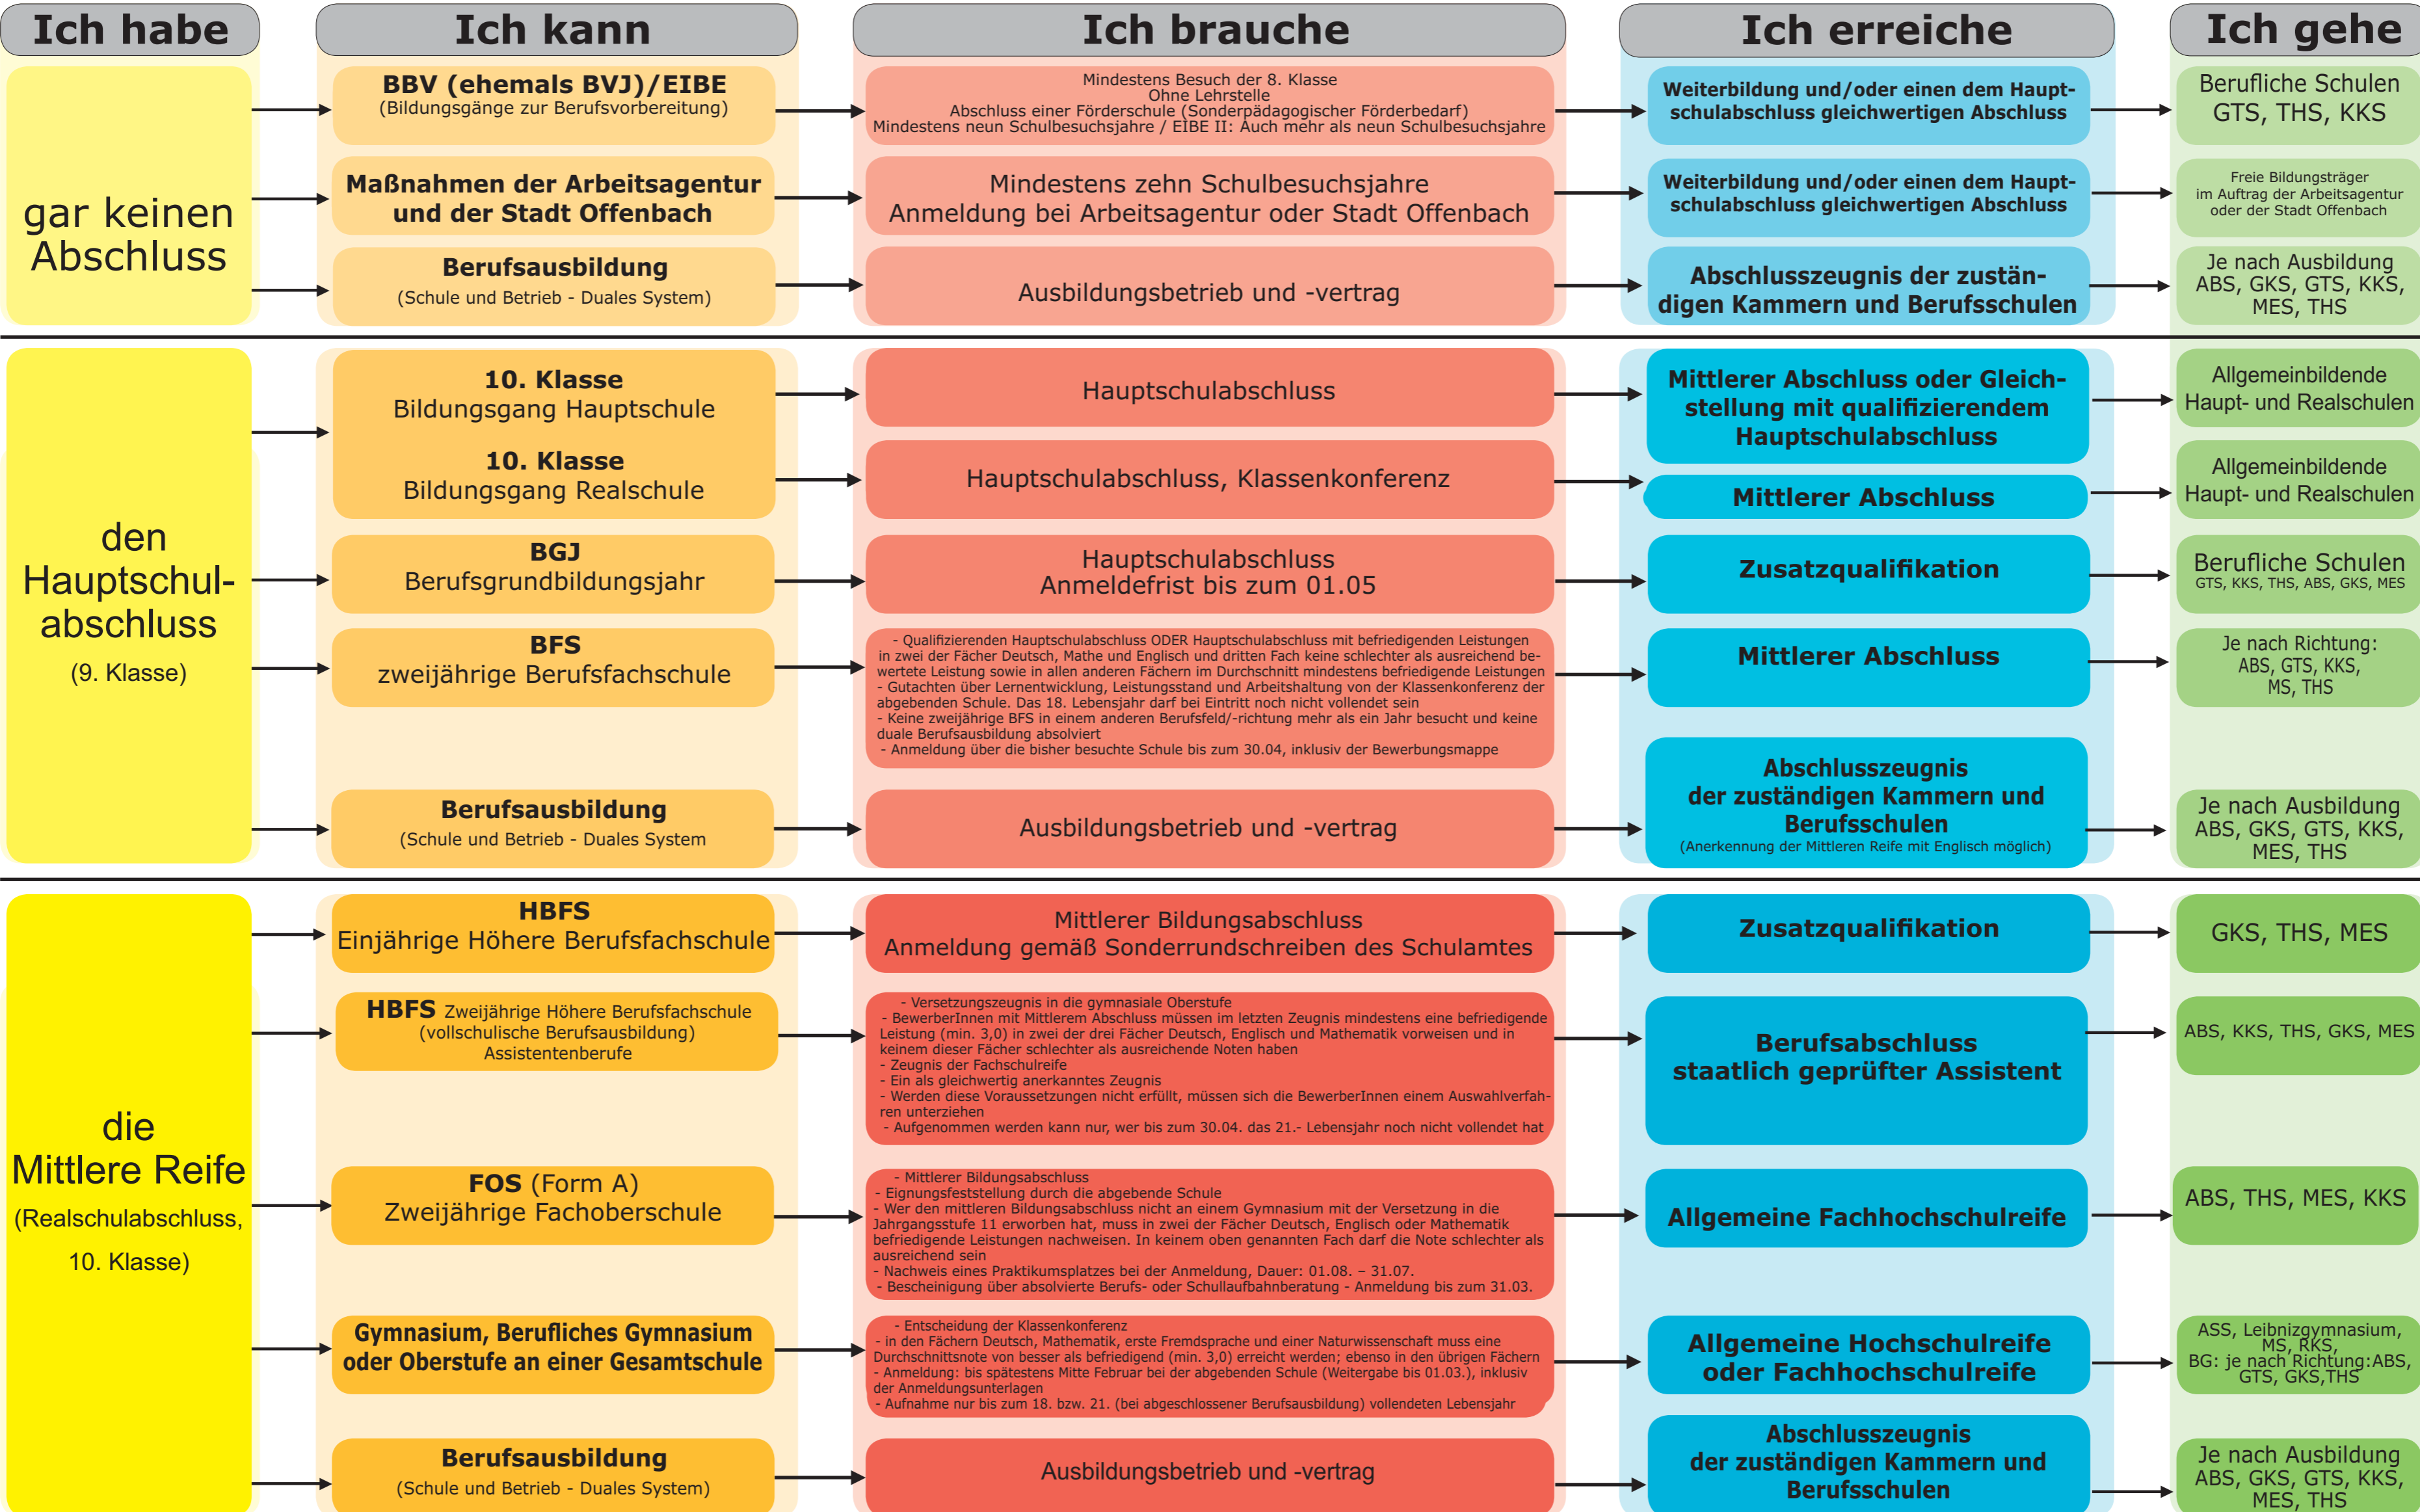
Ich habe

Ich kann

Ich brauche

Ich erreiche

Ich gehe

gar keinen Abschluss

BBV (ehemals BVJ)/EIBE
(Bildungsgänge zur Berufsvorbereitung)

Mindestens Besuch der 8. Klasse
Ohne Lehrstelle
Abschluss einer Förderschule (Sonderpädagogischer Förderbedarf)
Mindestens neun Schulbesuchsjahre / EIBE II: Auch mehr als neun Schulbesuchsjahre

Weiterbildung und/oder einen dem Hauptschulabschluss gleichwertigen Abschluss

Berufliche Schulen
GTS, THS, KKS

Maßnahmen der Arbeitsagentur und der Stadt Offenbach

Mindestens zehn Schulbesuchsjahre
Anmeldung bei Arbeitsagentur oder Stadt Offenbach

Weiterbildung und/oder einen dem Hauptschulabschluss gleichwertigen Abschluss

Freie Bildungsträger
im Auftrag der Arbeitsagentur oder der Stadt Offenbach

Berufsausbildung
(Schule und Betrieb - Duales System)

Ausbildungsbetrieb und -vertrag

Abschlusszeugnis der zuständigen Kammern und Berufsschulen

Je nach Ausbildung
ABS, GKS, GTS, KKS, MES, THS

den Hauptschulabschluss
(9. Klasse)

10. Klasse
Bildungsgang Hauptschule

Hauptschulabschluss

Mittlerer Abschluss oder Gleichstellung mit qualifizierendem Hauptschulabschluss

Allgemeinbildende Haupt- und Realschulen

10. Klasse
Bildungsgang Realschule

Hauptschulabschluss, Klassenkonferenz

Mittlerer Abschluss

Allgemeinbildende Haupt- und Realschulen

BGJ
Berufsgrundbildungsjahr

Hauptschulabschluss
Anmeldefrist bis zum 01.05

Zusatzqualifikation

Berufliche Schulen
GTS, KKS, THS, ABS, GKS, MES

BFS
zweijährige Berufsfachschule

- Qualifizierenden Hauptschulabschluss ODER Hauptschulabschluss mit befriedigenden Leistungen in zwei der Fächer Deutsch, Mathe und Englisch und dritten Fach keine schlechter als ausreichend bewertete Leistung sowie in allen anderen Fächern im Durchschnitt mindestens befriedigende Leistungen
- Gutachten über Lernentwicklung, Leistungsstand und Arbeitshaltung von der Klassenkonferenz der abgebenden Schule. Das 18. Lebensjahr darf bei Eintritt noch nicht vollendet sein
- Keine zweijährige BFS in einem anderen Berufsfeld/-richtung mehr als ein Jahr besucht und keine duale Berufsausbildung absolviert
- Anmeldung über die bisher besuchte Schule bis zum 30.04, inklusiv der Bewerbungsmappe

Mittlerer Abschluss

Je nach Richtung:
ABS, GTS, KKS, MS, THS

Berufsausbildung
(Schule und Betrieb - Duales System

Ausbildungsbetrieb und -vertrag

Abschlusszeugnis
der zuständigen Kammern und Berufsschulen
(Anerkennung der Mittleren Reife mit Englisch möglich)

Je nach Ausbildung
ABS, GKS, GTS, KKS, MES, THS

die Mittlere Reife
(Realschulabschluss, 10. Klasse)

HBFS
Einjährige Höhere Berufsfachschule

Mittlerer Bildungsabschluss
Anmeldung gemäß Sonderrundschreiben des Schulamtes

Zusatzqualifikation

GKS, THS, MES

HBFS Zweijährige Höhere Berufsfachschule
(vollschulische Berufsausbildung)
Assistentenberufe

- Versetzungszeugnis in die gymnasiale Oberstufe
- BewerberInnen mit Mittlerem Abschluss müssen im letzten Zeugnis mindestens eine befriedigende Leistung (min. 3,0) in zwei der drei Fächer Deutsch, Englisch und Mathematik vorweisen und in keinem dieser Fächer schlechter als ausreichende Noten haben
- Zeugnis der Fachschulreife
- Ein als gleichwertig anerkanntes Zeugnis
- Werden diese Voraussetzungen nicht erfüllt, müssen sich die BewerberInnen einem Auswahlverfahren unterziehen
- Aufgenommen werden kann nur, wer bis zum 30.04. das 21.- Lebensjahr noch nicht vollendet hat

Berufsabschluss
staatlich geprüfter Assistent

ABS, KKS, THS, GKS, MES

FOS (Form A)
Zweijährige Fachoberschule

- Mittlerer Bildungsabschluss
- Eignungsfeststellung durch die abgebende Schule
- Wer den mittleren Bildungsabschluss nicht an einem Gymnasium mit der Versetzung in die Jahrgangsstufe 11 erworben hat, muss in zwei der Fächer Deutsch, Englisch oder Mathematik befriedigende Leistungen nachweisen. In keinem oben genannten Fach darf die Note schlechter als ausreichend sein
- Nachweis eines Praktikumsplatzes bei der Anmeldung, Dauer: 01.08. – 31.07.
- Bescheinigung über absolvierte Berufs- oder Schullaufbahnberatung - Anmeldung bis zum 31.03.

Allgemeine Fachhochschulreife

ABS, THS, MES, KKS

Gymnasium, Berufliches Gymnasium oder Oberstufe an einer Gesamtschule

- Entscheidung der Klassenkonferenz
- in den Fächern Deutsch, Mathematik, erste Fremdsprache und einer Naturwissenschaft muss eine Durchschnittsnote von besser als befriedigend (min. 3,0) erreicht werden; ebenso in den übrigen Fächern
- Anmeldung: bis spätestens Mitte Februar bei der abgebenden Schule (Weitergabe bis 01.03.), inklusive der Anmeldungsunterlagen
- Aufnahme nur bis zum 18. bzw. 21. (bei abgeschlossener Berufsausbildung) vollendeten Lebensjahr

Allgemeine Hochschulreife oder Fachhochschulreife

ASS, Leibnizgymnasium, MS, RKS,
BG: je nach Richtung:ABS, GTS, GKS,THS

Berufsausbildung
(Schule und Betrieb - Duales System)

Ausbildungsbetrieb und -vertrag

Abschlusszeugnis
der zuständigen Kammern und Berufsschulen

Je nach Ausbildung
ABS, GKS, GTS, KKS, MES, THS